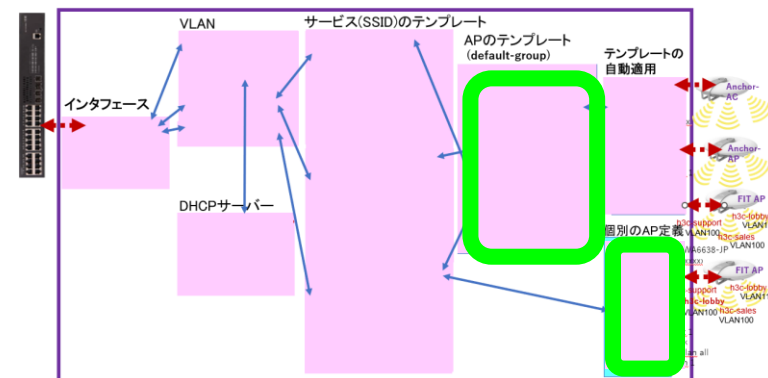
VLAN

サービス(SSID)のテンプレート

APのテンプレート
(default-group)

テンプレートの
自動適用

インタフェース

DHCPサーバー

個別のAP定義

Anchor-AC

Anchor-AP

FIT AP
h3c-support
VLAN100
h3c-lobby
VLAN1
h3c-sales
VLAN100

WA6638-JP

FIT AP
h3c-support
VLAN100
h3c-lobby
VLAN11
h3c-lobby
VLAN100
h3c-sales
VLAN100

an all